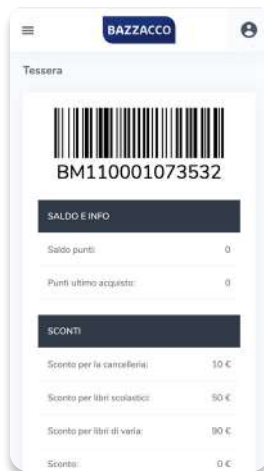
BAZZACCO

Tessera

BM110001073532

SALDO E INFO

Saldo punti: 0

Punti ultimo acquisto: 0

SCONTI

Sconto per la cancelleria: 10 €

Sconto per libri scolastici: 50 €

Sconto per libri di varia: 90 €

Sconto: 0 €